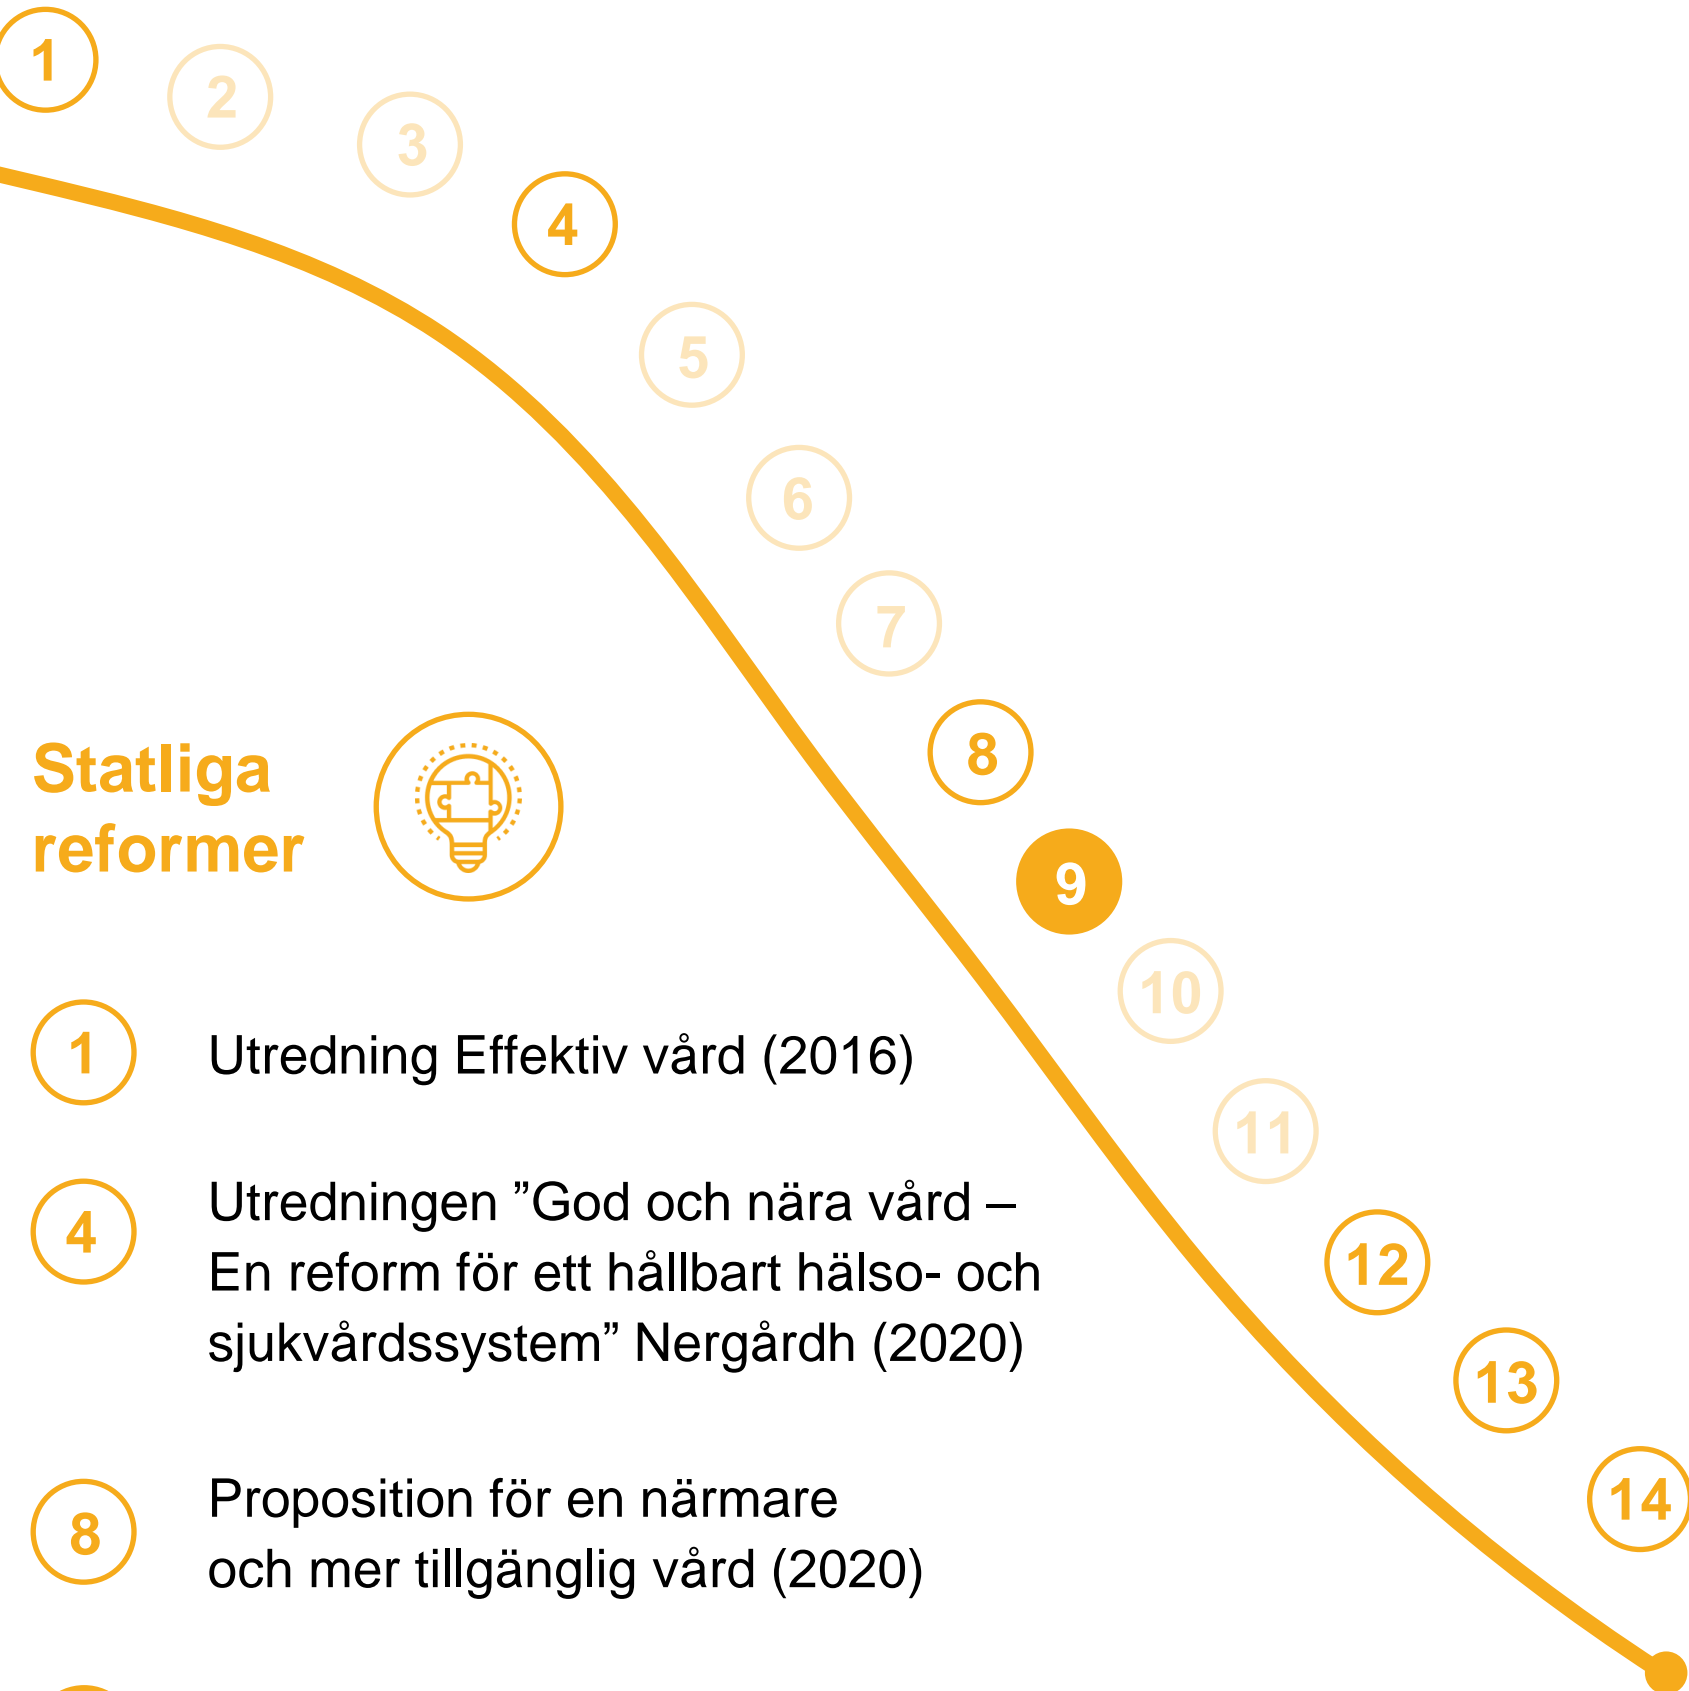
1
2
3
4
5
6
7
8
9
10
11
12
13
14

Statliga reformer

1 Utredning Effektiv vård (2016)

4 Utredningen ”God och nära vård – En reform för ett hållbart hälso- och sjukvårdssystem” Nergårdh (2020)

8 Proposition för en närmare och mer tillgänglig vård (2020)